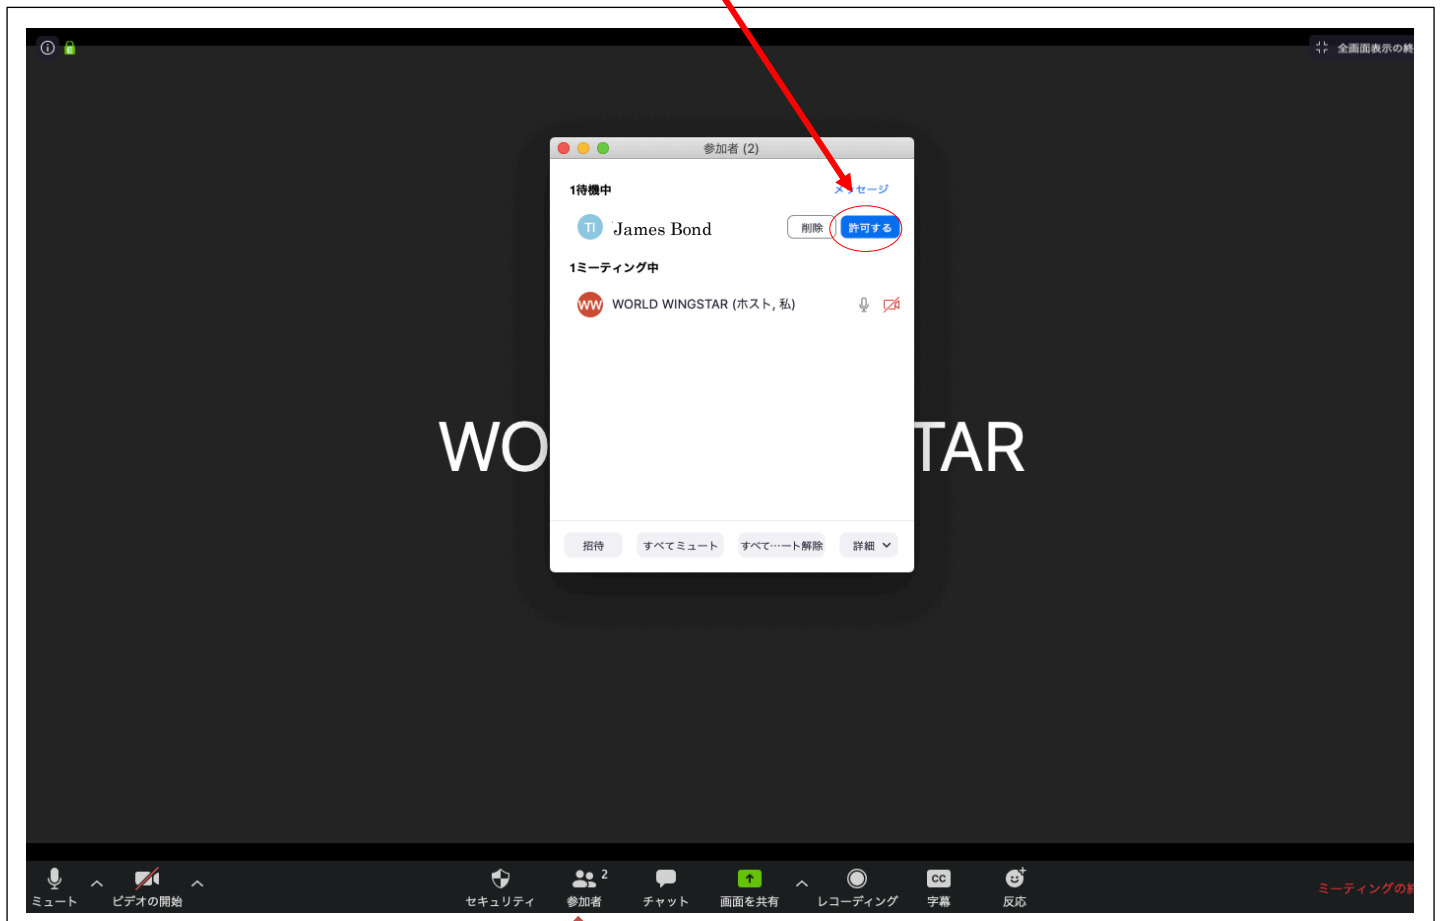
全画面表示の終

参加者 (2)

1待機中

メッセージ

TI James Bond

削除

許可する

1ミーティング中

WW WORLD WINGSTAR (ホスト, 私)

WO TAR

招待

すべてミュート

すべて…ート解除

詳細

ミュート

ビデオの開始

セキュリティ

2

参加者

チャット

画面を共有

レコーディング

CC

字幕

反応

ミーティングの終